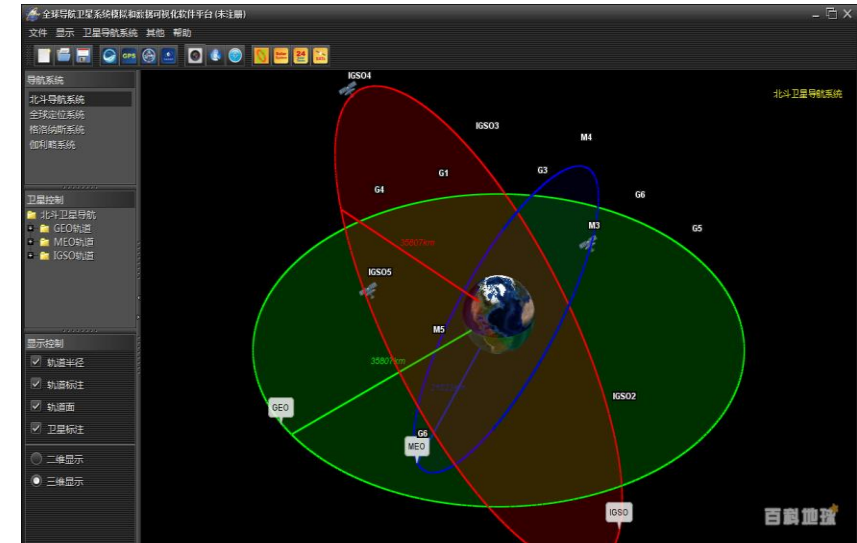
全球导航卫星系统模拟和数据可视化软件平台 (未注册)

文件 显示 卫星导航系统 其他 帮助

GPS

24

导航系统
北斗导航系统
全球定位系统
格洛纳斯系统
伽利略系统

卫星控制
北斗卫星导航
GEO轨道
MEO轨道
IGSO轨道

显示控制
轨道半径
轨道标注
轨道面
卫星标注

二维显示
三维显示

北斗卫星导航系统

IGSO4
IGSO3
M4
G1
G3
G4
G6
G5
M3
35807km
IGSO5
M5
35807km
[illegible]
IGSO2
GEO
G6
MEO
IGSO

百科地理